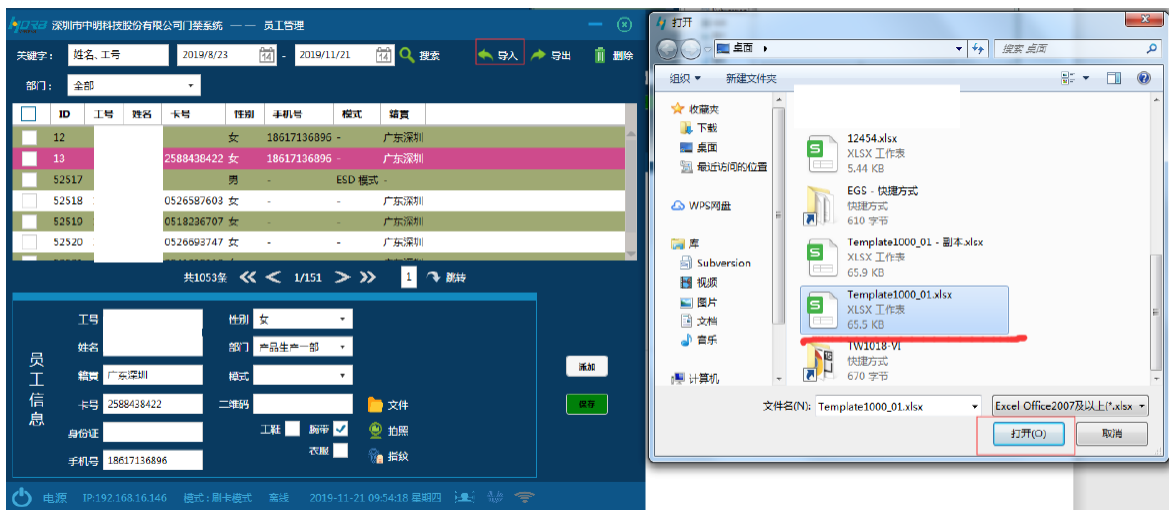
深圳市中明科技股份有限公司门禁系统 —— 员工管理

关键字: 姓名、工号 2019/8/23 - 2019/11/21 搜索 导入 导出 删除

部门: 全部

| | ID | 工号 | 姓名 | 卡号 | 性别 | 手机号 | 模式 | 籍贯 |
|---|---|---|---|---|---|---|---|---|
| | 12 | | | | 女 | 18617136896 | - | 广东深圳 |
| | 13 | | | 2588438422 | 女 | 18617136896 | - | 广东深圳 |
| | 52517 | | | | 男 | - | ESD 模式 | - |
| | 52518 | | | 0526587603 | 女 | - | - | 广东深圳 |
| | 52519 | | | 0518236707 | 女 | - | - | 广东深圳 |
| | 52520 | | | 0526693747 | 女 | - | - | 广东深圳 |

共1053条 1/151 1 跳转

员工信息

工号
姓名
籍贯 广东深圳
卡号 2588438422
身份证
手机号 18617136896
性别 女
部门 产品生产一部
模式
二维码
文件
工鞋 腕带 拍照
衣服 指纹
添加
保存

电源 IP:192.168.16.146 模式：刷卡模式 离线 2019-11-21 09:54:18 星期四

打开
桌面
搜索 桌面
组织 新建文件夹
收藏夹
下载
桌面
最近访问的位置
WPS网盘
库
Subversion
视频
图片
文档
音乐
计算机
12454.xlsx
XLSX 工作表
5.44 KB
EGS - 快捷方式
快捷方式
610 字节
Template1000_01 - 副本.xlsx
XLSX 工作表
65.9 KB
Template1000_01.xlsx
XLSX 工作表
65.5 KB
TW1018-VI
快捷方式
670 字节
文件名(N): Template1000_01.xlsx
Excel Office2007及以上(*.xlsx
打开(O)
取消